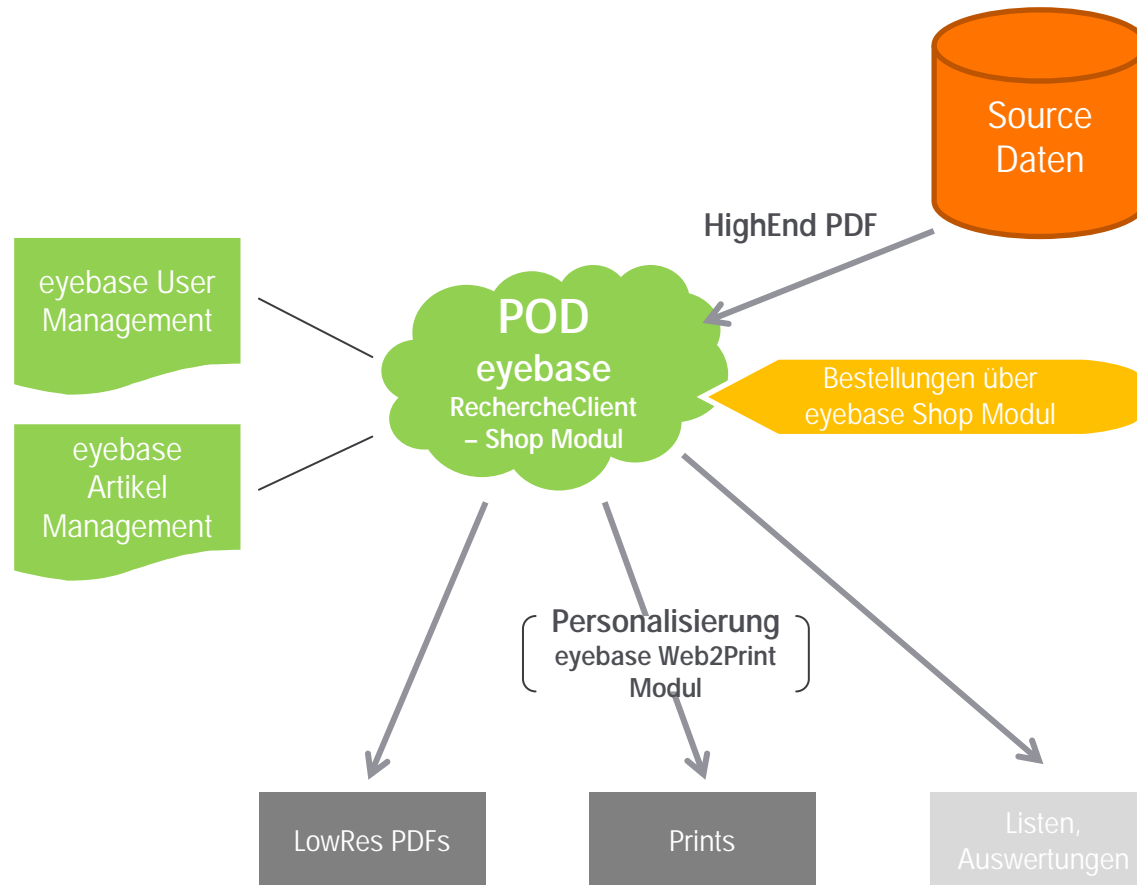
Source Daten

HighEnd PDF

eyebase User Management

POD
eyebase
RechercheClient – Shop Modul

Bestellungen über eyebase Shop Modul

eyebase Artikel Management

Personalisierung
eyebase Web2Print Modul

LowRes PDFs

Prints

Listen, Auswertungen